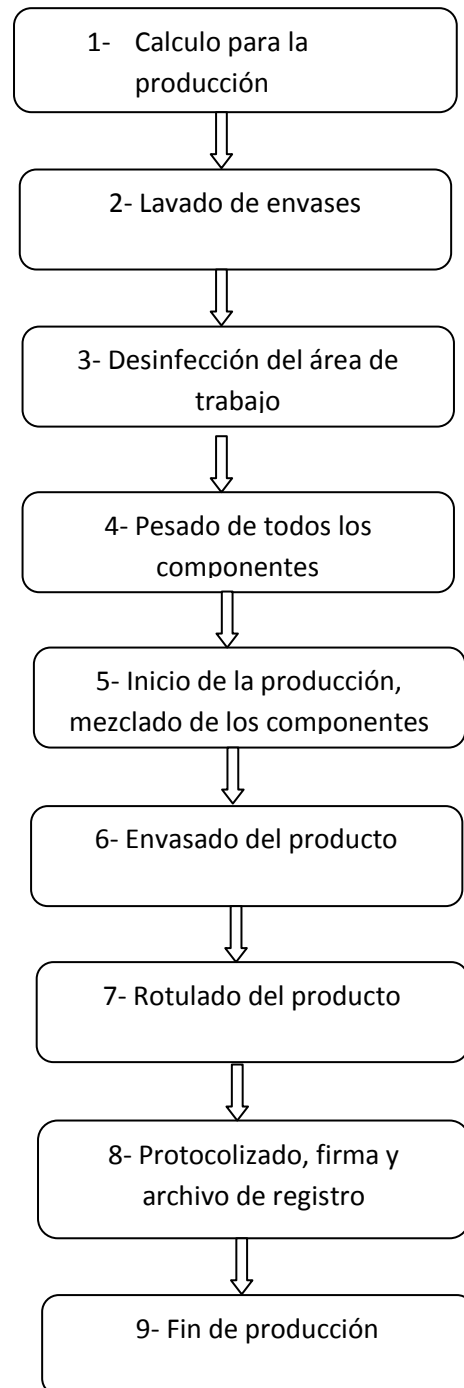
1- Calculo para la producción

2- Lavado de envases

3- Desinfección del área de trabajo

4- Pesado de todos los componentes

5- Inicio de la producción, mezclado de los componentes

6- Envasado del producto

7- Rotulado del producto

8- Protocolizado, firma y archivo de registro

9- Fin de producción